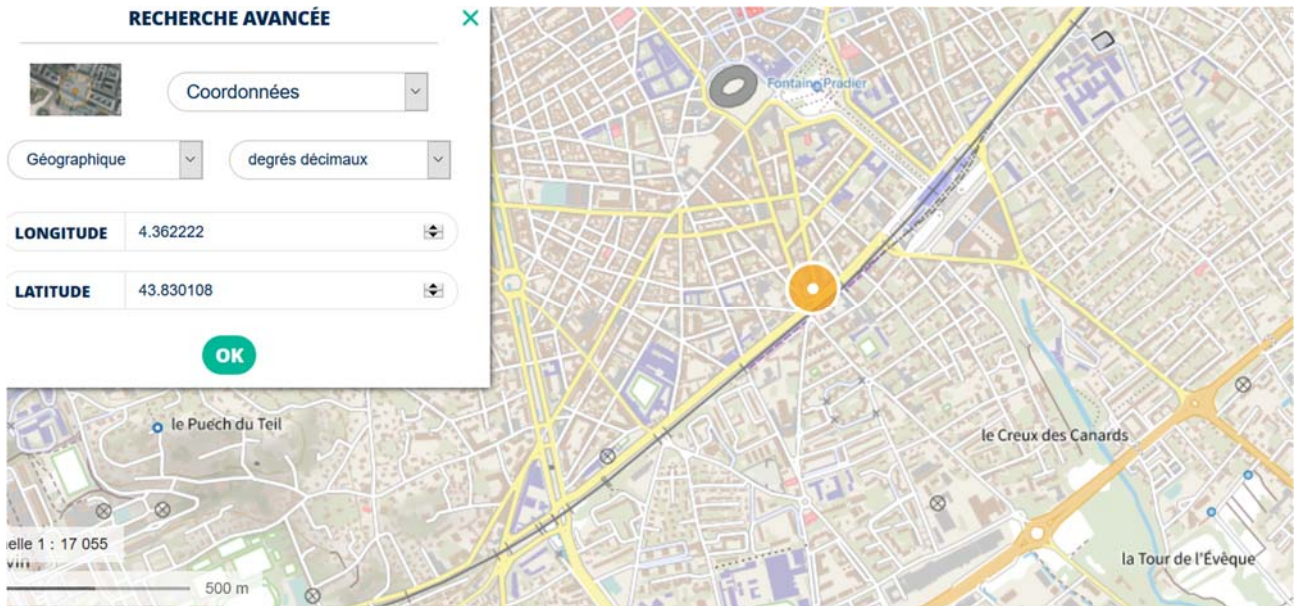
RECHERCHE AVANCÉE

×

Coordonnées

Géographique

degrés décimaux

LONGITUDE 4.362222

LATITUDE 43.830108

OK

Fontaine Pradier

le Puech du Teil

le Creux des Canards

la Tour de l'Évêque

elle 1 : 17 055

500 m